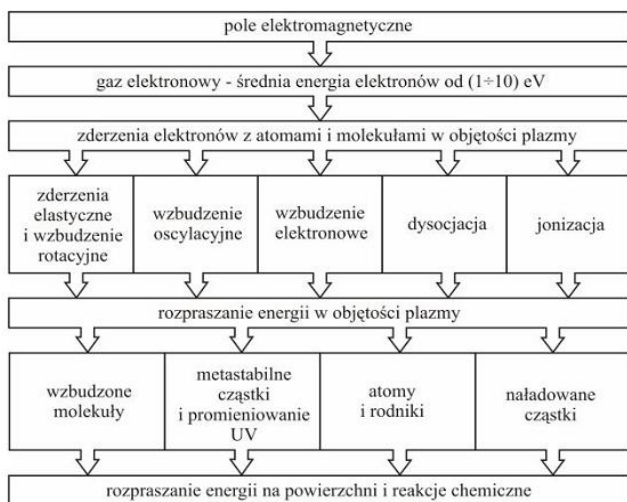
pole elektromagnetyczne

gaz elektronowy - średnia energia elektronów od (1÷10) eV

zderzenia elektronów z atomami i molekułami w objętości plazmy

zderzenia elastyczne i wzbudzenie rotacyjne

wzbudzenie oscylacyjne

wzbudzenie elektronowe

dysocjacja

jonizacja

rozpraszanie energii w objętości plazmy

wzbudzone molekuły

metastabilne cząstki i promieniowanie UV

atomy i rodniki

naładowane cząstki

rozpraszanie energii na powierzchni i reakcje chemiczne